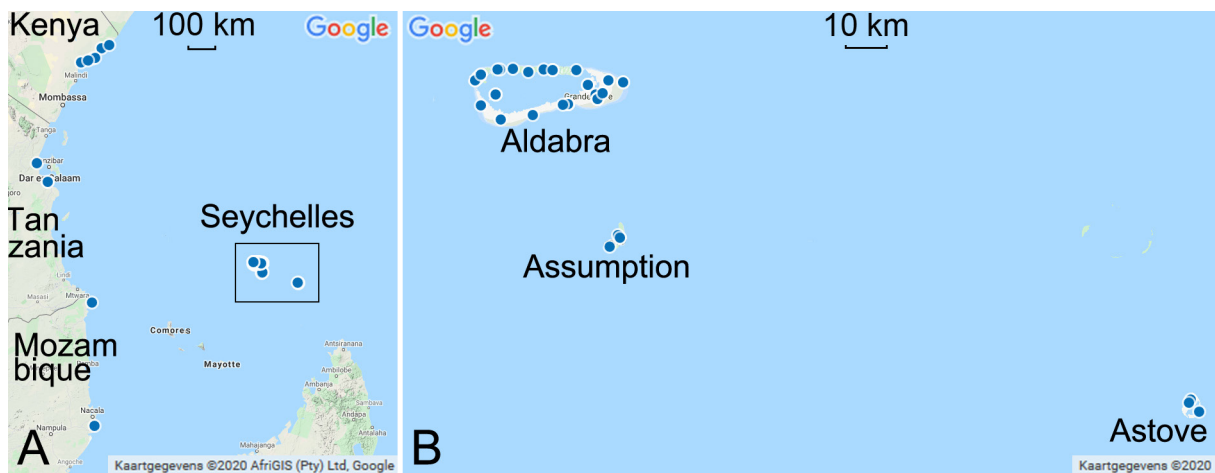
Kenya
100 km
Google
Malindi
Mombassa
Tanga
Zanzibar
Dar es Salaam
Tan
zania
Lindi
Masasi
Mtwara
Seychelles
Comores
Mayotte
Mozam
bique
Nacala
Nampula
Angoche
Antsiranana
Ambilobe
Ambanja
Sambava
Andapa
Mahajanga
A
Kaartgegevens ©2020 AfriGIS (Pty) Ltd, Google

Google
10 km
Grande Terre
Aldabra
Assumption
Astove
B
Kaartgegevens ©2020